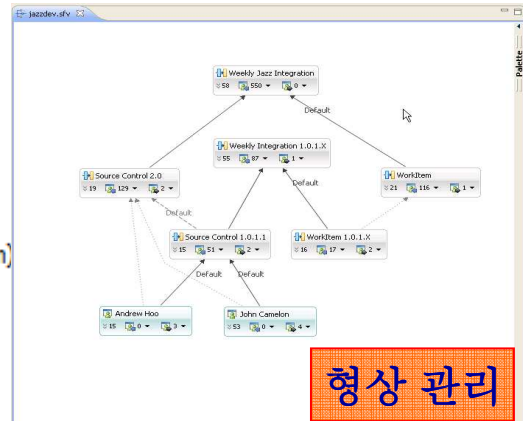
jazzdev.sfv

Palette

Weekly Jazz Integration
58 550 0

Default

Weekly Integration 1.0.1.X
55 87 1

Source Control 2.0
19 129 2

Default

WorkItem
21 116 1

Default

Source Control 1.0.1.1
15 51 2

WorkItem 1.0.1.X
16 17 2

Default

Default

Andrew Hoo
15 0 3

John Camelon
53 0 4

형상 관리